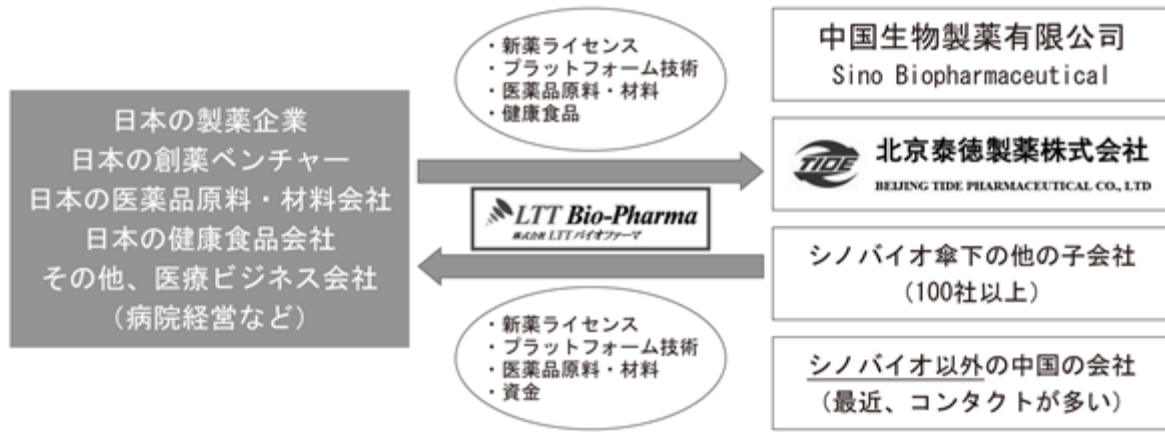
日本の製薬企業
日本の創薬ベンチャー
日本の医薬品原料・材料会社
日本の健康食品会社
その他、医療ビジネス会社
（病院経営など）

・新薬ライセンス
・プラットフォーム技術
・医薬品原料・材料
・健康食品

LTT Bio-Pharma
株式会社 LTTバイオファーマ

・新薬ライセンス
・プラットフォーム技術
・医薬品原料・材料
・資金

中国生物製薬有限公司
Sino Biopharmaceutical

TIDE 北京泰徳製薬株式会社
BEIJING TIDE PHARMACEUTICAL CO., LTD

シノバイオ傘下の他の子会社
（100社以上）

シノバイオ以外の中国の会社
（最近、コンタクトが多い）